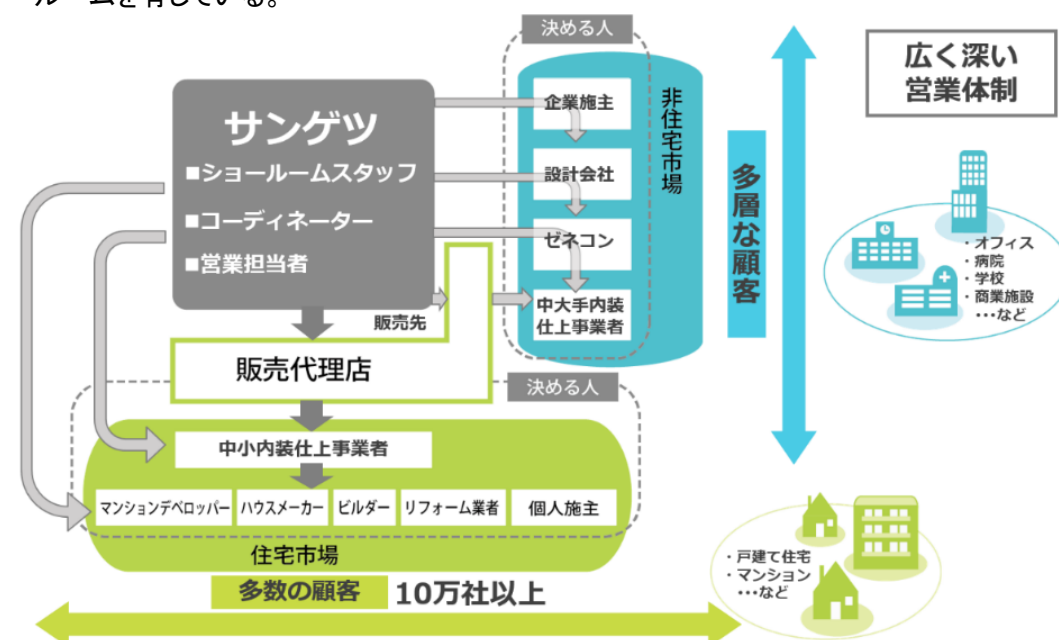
サンゲツ
■ショールームスタッフ
■コーディネーター
■営業担当者

決める人
企業施主
設計会社
ゼネコン
中大手内装仕上事業者
非住宅市場

販売先
販売代理店

決める人
中小内装仕上事業者
マンションデベロッパー
ハウスメーカー
ビルダー
リフォーム業者
個人施主
住宅市場

多数の顧客　10万社以上

多層な顧客

広く深い営業体制

・オフィス
・病院
・学校
・商業施設
・・・など

・戸建て住宅
・マンション
・・・など